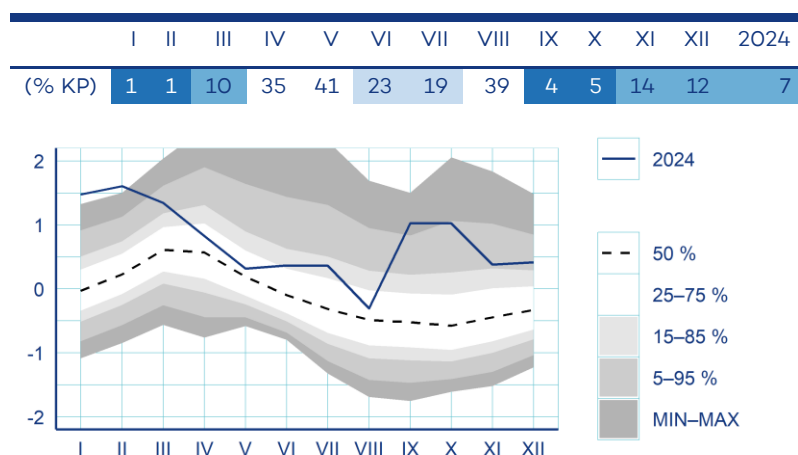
| | I | II | III | IV | V | VI | VII | VIII | IX | X | XI | XII | 2024 |
|---|---|---|---|---|---|---|---|---|---|---|---|---|---|
| (% KP) | 1 | 1 | 10 | 35 | 41 | 23 | 19 | 39 | 4 | 5 | 14 | 12 | 7 |

2
1
0
-1
-2

I II III IV V VI VII VIII IX X XI XII

2024

50 %
25–75 %
15–85 %
5–95 %
MIN–MAX